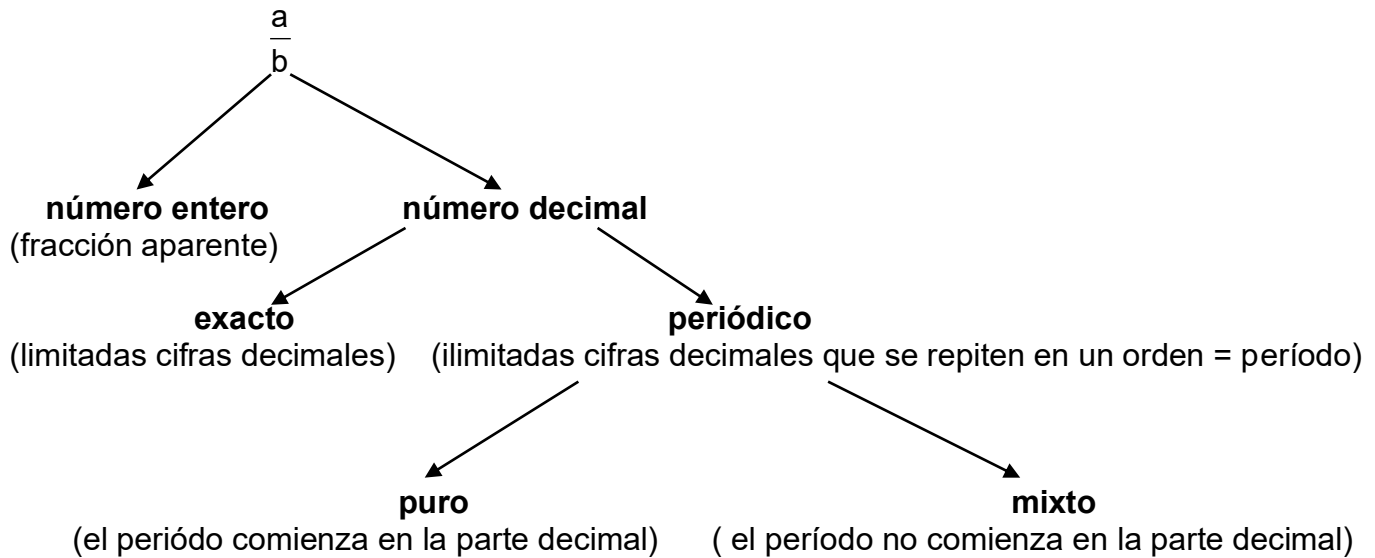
$\frac{a}{b}$

**número entero**
(fracción aparente)

**número decimal**

**exacto**
(limitadas cifras decimales)

**periódico**
(ilimitadas cifras decimales que se repiten en un orden = período)

**puro**
(el periódo comienza en la parte decimal)

**mixto**
( el período no comienza en la parte decimal)